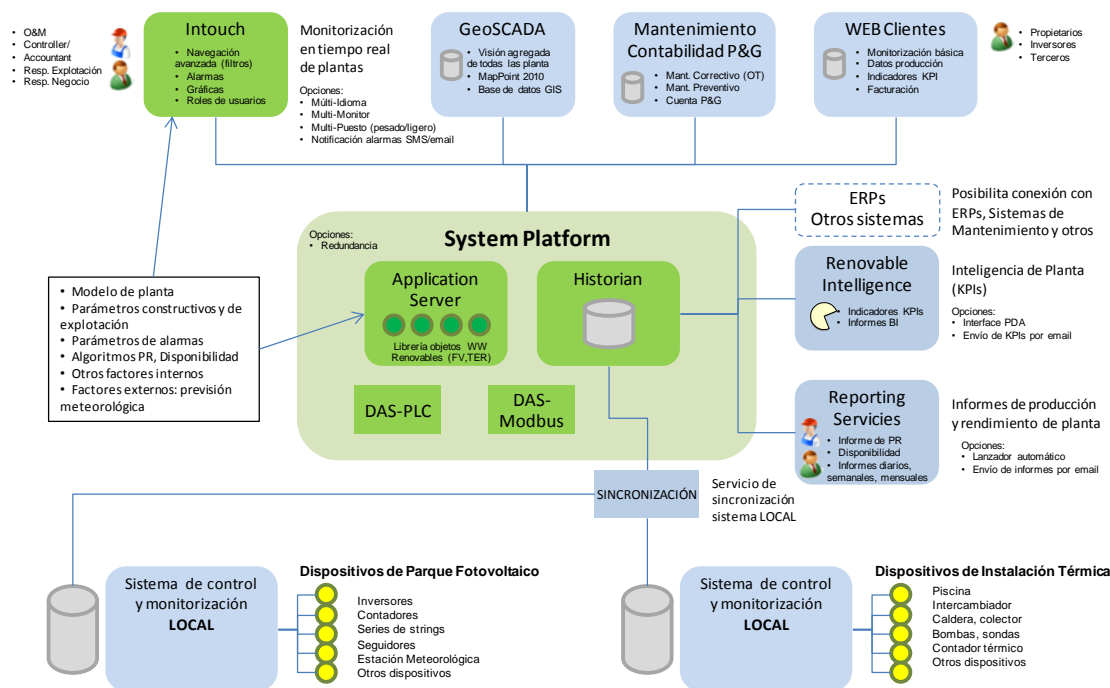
• O&M
• Controller/ Accountant
• Resp. Explotación
• Resp. Negocio

Intouch
• Navegación avanzada (filtros)
• Alarmas
• Gráficas
• Roles de usuarios

Monitorización en tiempo real de plantas

Opciones:
• Multi-Idioma
• Multi-Monitor
• Multi-Puesto (pesado/ligero)
• Notificación alarmas SMS/email

GeoSCADA
• Visión agregada de todas las planta
• MapPoint 2010
• Base de datos GIS

Mantenimiento Contabilidad P&G
• Mant. Correctivo (OT)
• Mant. Preventivo
• Cuenta P&G

WEB Clientes
• Monitorización básica
• Datos producción
• Indicadores KPI
• Facturación

• Propietarios
• Inversores
• Terceros

ERPs
Otros sistemas

Posibilita conexión con ERPs, Sistemas de Mantenimiento y otros

Opciones:
• Redundancia

System Platform

Application Server
Librería objetos WW Renovables (FV,TER)

Historian

DAS-PLC

DAS-Modbus

• Modelo de planta
• Parámetros constructivos y de explotación
• Parámetros de alarmas
• Algoritmos PR, Disponibilidad
• Otros factores internos
• Factores externos: previsión meteorológica

Renovable Intelligence
• Indicadores KPIs
• Informes BI

Inteligencia de Planta (KPIs)

Opciones:
• Interface PDA
• Envío de KPIs por email

Reporting Servicies
• Informe de PR
• Disponibilidad
• Informes diarios, semanales, mensuales

Informes de producción y rendimiento de planta

Opciones:
• Lanzador automático
• Envío de informes por email

SINCRONIZACIÓN

Servicio de sincronización sistema LOCAL

Sistema de control y monitorización LOCAL

Dispositivos de Parque Fotovoltaico
Inversores
Contadores
Series de strings
Seguidores
Estación Meteorológica
Otros dispositivos

Sistema de control y monitorización LOCAL

Dispositivos de Instalación Térmica
Piscina
Intercambiador
Caldera, colector
Bombas, sondas
Contador térmico
Otros dispositivos